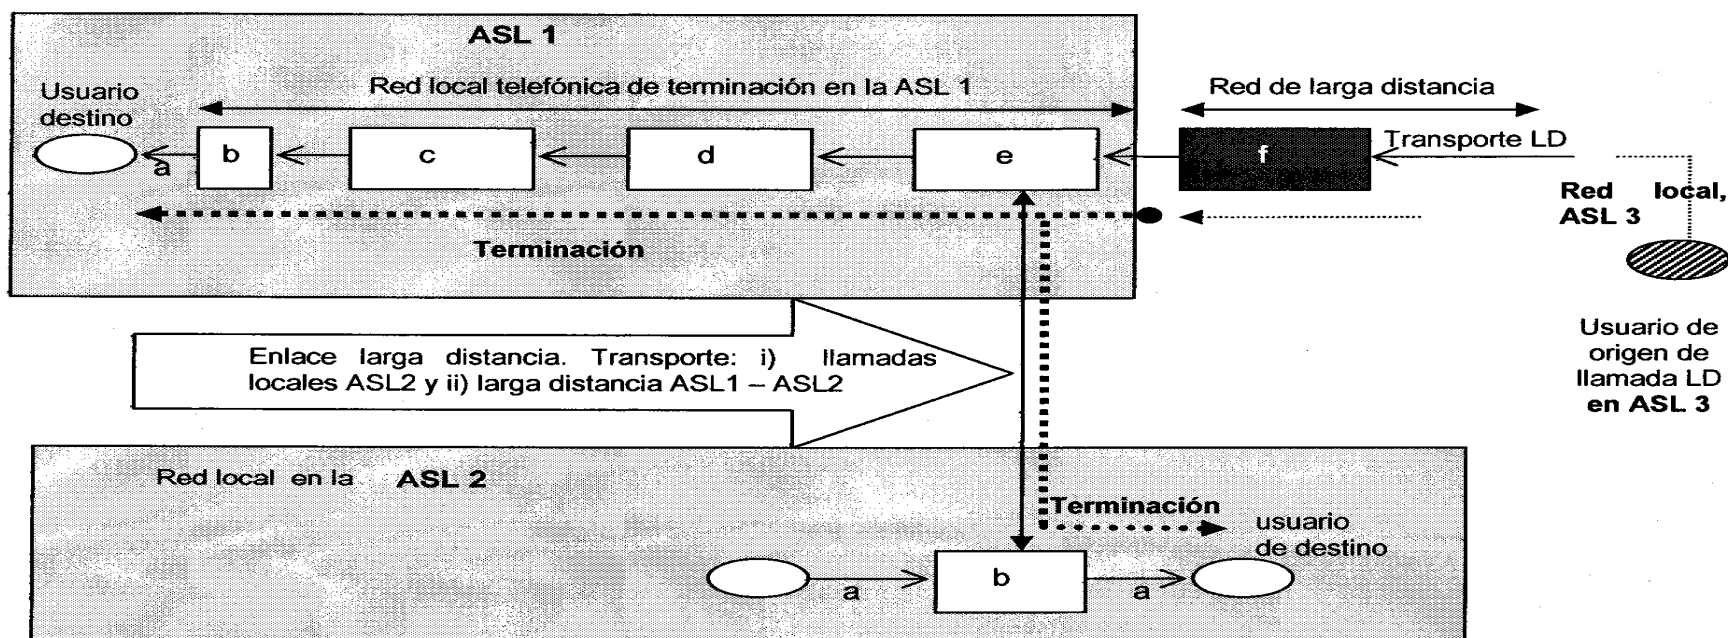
ASL 1

Red local telefónica de terminación en la ASL 1

Usuario destino

a

b

c

d

e

Red de larga distancia

f

Transporte LD

Red local, ASL 3

Terminación

Usuario de origen de llamada LD en ASL 3

Enlace larga distancia. Transporte: i) llamadas locales ASL2 y ii) larga distancia ASL1 – ASL2

Red local en la ASL 2

Terminación

usuario de destino

a

b

a